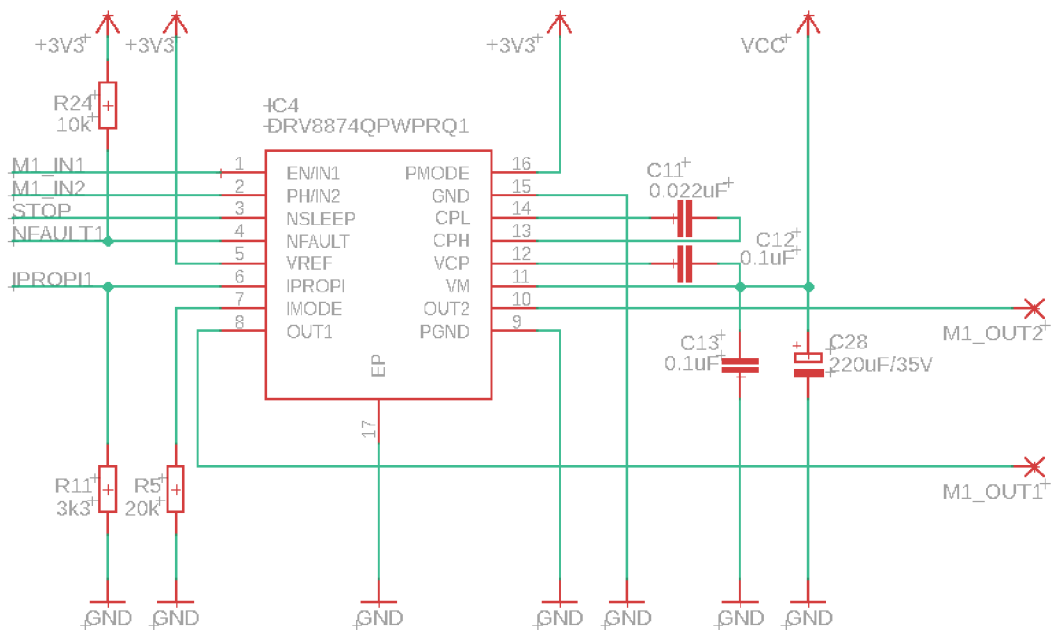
+3V3 +3V3 +3V3 VCC

R24
10k

IC4
DRV8874QPWPRQ1

M1_IN1
M1_IN2
STOP
NFAULT1
IPROPI1

1 EN/IN1
2 PH/IN2
3 NSLEEP
4 NFAULT
5 VREF
6 IPROPI
7 IMODE
8 OUT1

PMODE 16
GND 15
CPL 14
CPH 13
VCP 12
VM 11
OUT2 10
PGND 9

EP
17

C11
0.022uF

C12
0.1uF

C13
0.1uF

C28
220uF/35V

M1_OUT2
M1_OUT1

R11
3k3

R5
20k

GND GND GND GND GND GND GND